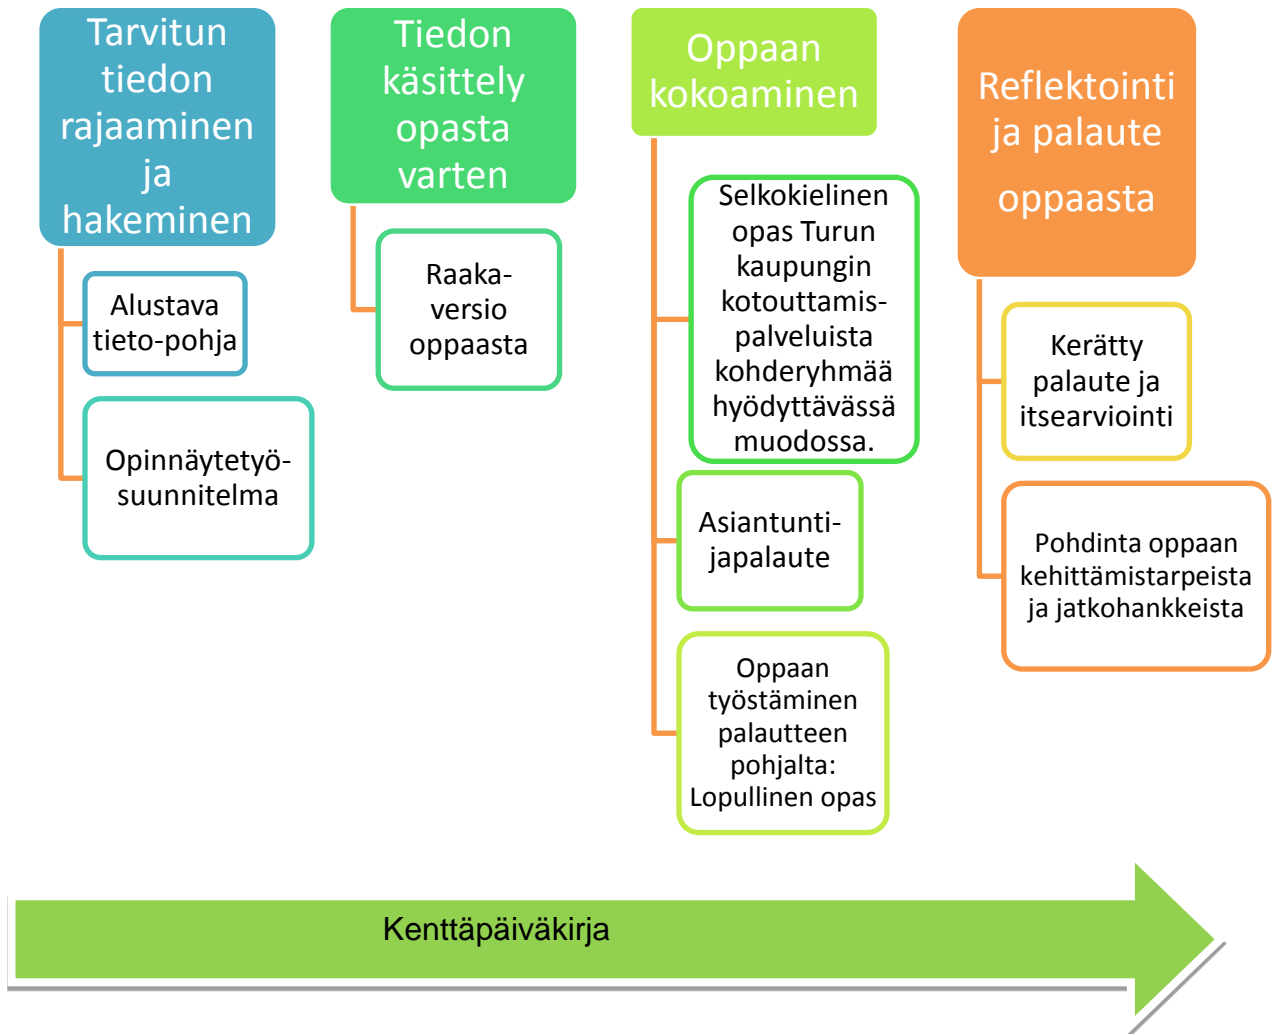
Tarvitun tiedon rajaaminen ja hakeminen

Alustava tieto-pohja

Opinnäytetyö-suunnitelma

Tiedon käsittely opasta varten

Raaka-versio oppaasta

Oppaan kokoaminen

Selkokielinen opas Turun kaupungin kotouttamis-palveluista kohderyhmää hyödyttävässä muodossa.

Asiantunti-japalaute

Oppaan työstäminen palautteen pohjalta: Lopullinen opas

Reflektointi ja palaute oppaasta

Kerätty palaute ja itsearviointi

Pohdinta oppaan kehittämistarpeista ja jatkohankkeista

Kenttäpäiväkirja